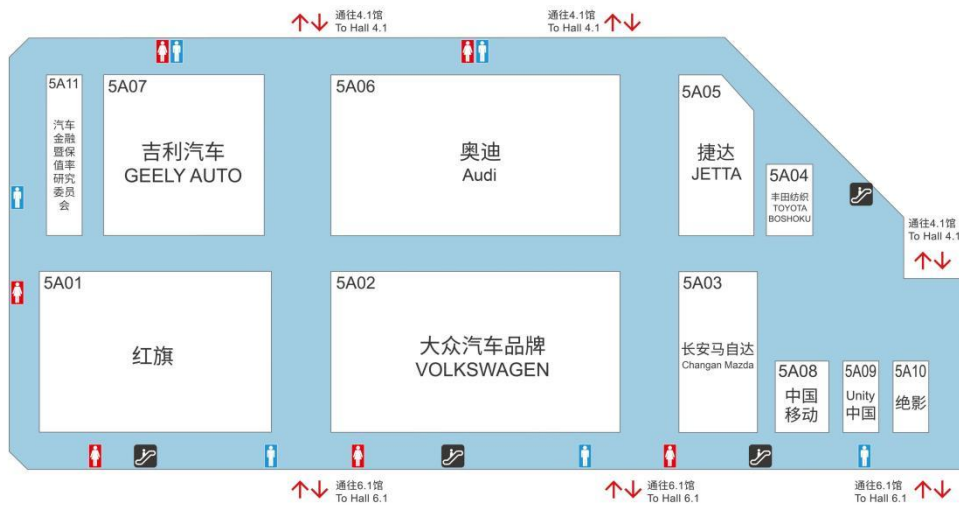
通往4.1馆
To Hall 4.1

通往4.1馆
To Hall 4.1

5A11
汽车金融暨保值率研究委员会

5A07
吉利汽车
GEELY AUTO

5A06
奥迪
Audi

5A05
捷达
JETTA

5A04
丰田纺织
TOYOTA BOSHOKU

通往4.1馆
To Hall 4.1

5A01
红旗

5A02
大众汽车品牌
VOLKSWAGEN

5A03
长安马自达
Changan Mazda

5A08
中国移动

5A09
Unity
中国

5A10
绝影

通往6.1馆
To Hall 6.1

通往6.1馆
To Hall 6.1

通往6.1馆
To Hall 6.1